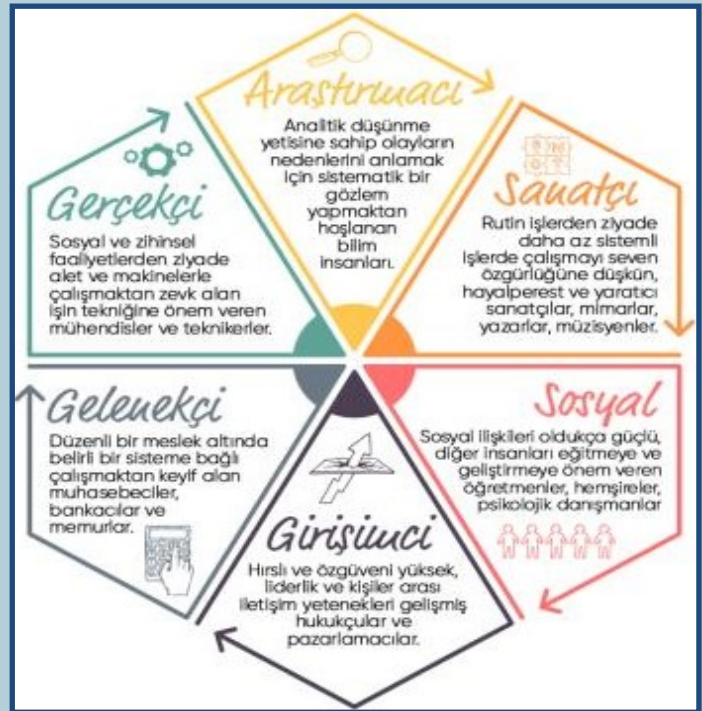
Araştırmacı

Analitik düşünme yetisine sahip olayların nedenlerini anlamak için sistematik bir gözlem yapmaktan hoşlanan bilim insanları.

Sanatçı

Rutin işlerden ziyade daha az sistemli işlerde çalışmayı seven özgürlüğüne düşkün, hayalperest ve yaratıcı sanatçılar, mimarlar, yazarlar, müzisyenler.

Gerçekçi

Sosyal ve zihinsel faaliyetlerden ziyade alet ve makinelerle çalışmaktan zevk alan işin tekniğine önem veren mühendisler ve teknikerler.

Geleneksel

Düzenli bir meslek altında belirli bir sisteme bağlı çalışmaktan keyif alan muhasebeciler, bankacılar ve memurlar.

Sosyal

Sosyal ilişkileri oldukça güçlü, diğer insanları eğitmeye ve geliştirmeye önem veren öğretmenler, hemşireler, psikolojik danışmanlar

Girişimci

Hırslı ve özgüveni yüksek, liderlik ve kişiler arası iletişim yetenekleri gelişmiş hukukçular ve pazarlamacılar.